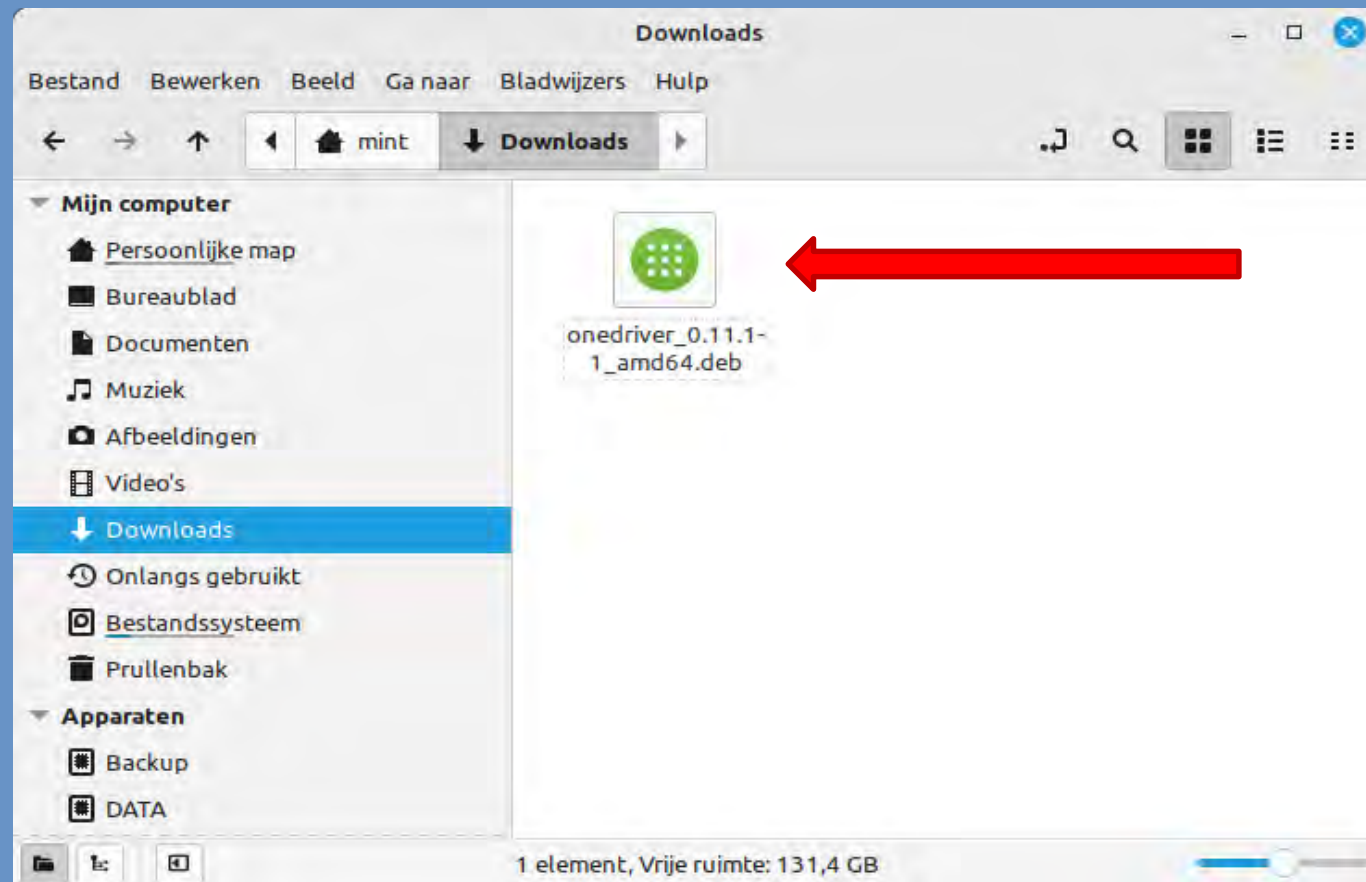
Downloads

Bestand Bewerken Beeld Ga naar Bladwijzers Hulp

mint Downloads

Mijn computer
Persoonlijke map
Bureaublad
Documenten
Muziek
Afbeeldingen
Video's
Downloads
Onlangs gebruikt
Bestandssysteem
Prullenbak
Apparaten
Backup
DATA

onedriver_0.11.1-1_amd64.deb

1 element, Vrije ruimte: 131,4 GB